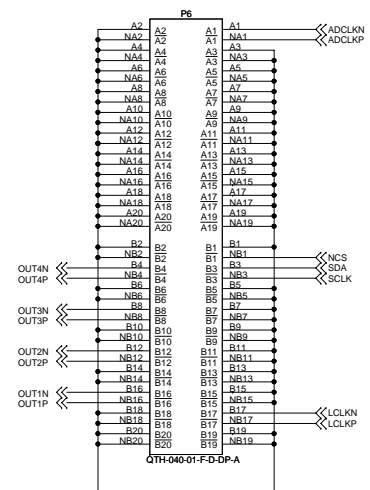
P6

A2 A2 A1 A1 ADCLKN
NA2 A2 A1 NA1 ADCLKP
A4 A4 A3 A3
NA4 A4 A3 NA3
A6 A6 A5 A5
NA6 A6 A5 NA5
A8 A8 A7 A7
NA8 A8 A7 NA7
A10 A10 A9 A9
NA10 A10 A9 NA9
A12 A12 A11 A11
NA12 A12 A11 NA11
A14 A14 A13 A13
NA14 A14 A13 NA13
A16 A16 A15 A15
NA16 A16 A15 NA15
A18 A18 A17 A17
NA18 A18 A17 NA17
A20 A20 A19 A19
NA20 A20 A19 NA19

B2 B2 B1 B1
NB2 B2 B1 NB1 NCS
OUT4N B4 B4 B3 B3 SDA
OUT4P NB4 B4 B3 NB3 SCLK
B6 B6 B5 B5
NB6 B6 B5 NB5
OUT3N B8 B8 B7 B7
OUT3P NB8 B8 B7 NB7
B10 B10 B9 B9
NB10 B10 B9 NB9
OUT2N B12 B12 B11 B11
OUT2P NB12 B12 B11 NB11
B14 B14 B13 B13
NB14 B14 B13 NB13
OUT1N B16 B16 B15 B15
OUT1P NB16 B16 B15 NB15
B18 B18 B17 B17 LCLKN
NB18 B18 B17 NB17 LCLKP
B20 B20 B19 B19
NB20 B20 B19 NB19

QTH-040-01-F-D-DP-A